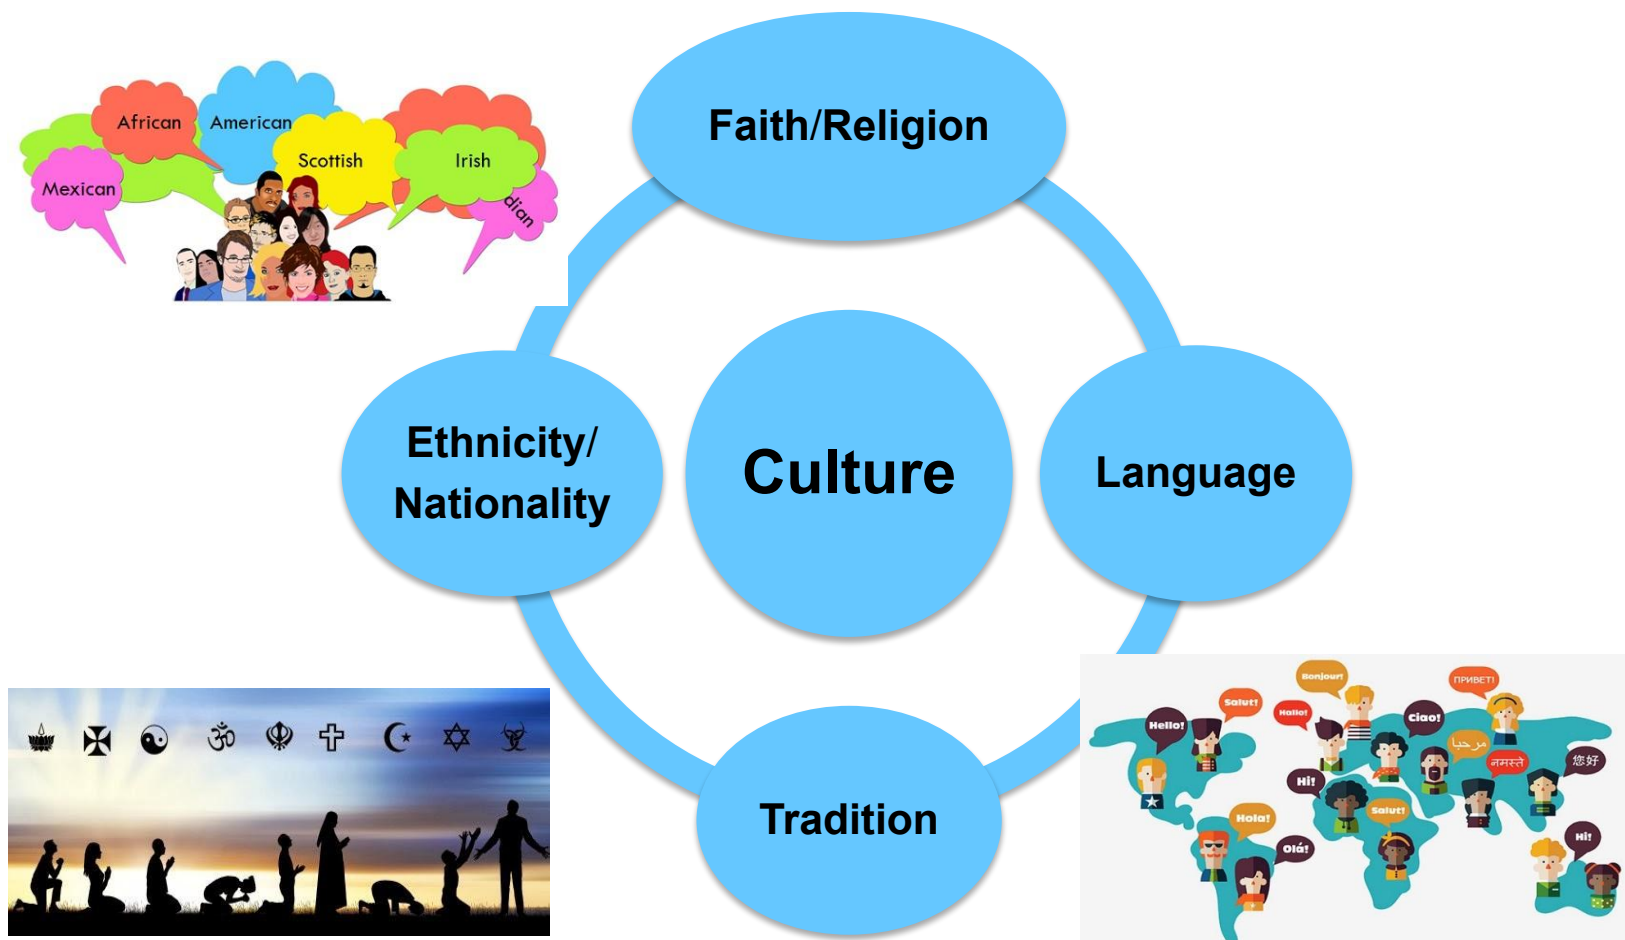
African
American
Scottish
Irish
Mexican
dian

Faith/Religion

Ethnicity/ Nationality

Culture

Language

Tradition

Bonjour!
ПРИВЕТ!
Salut!
Hello!
Hallo!
Ciao!
مرحبا
नमस्ते
您好
Hi!
Salut!
Hola!
Olá!
Hi!